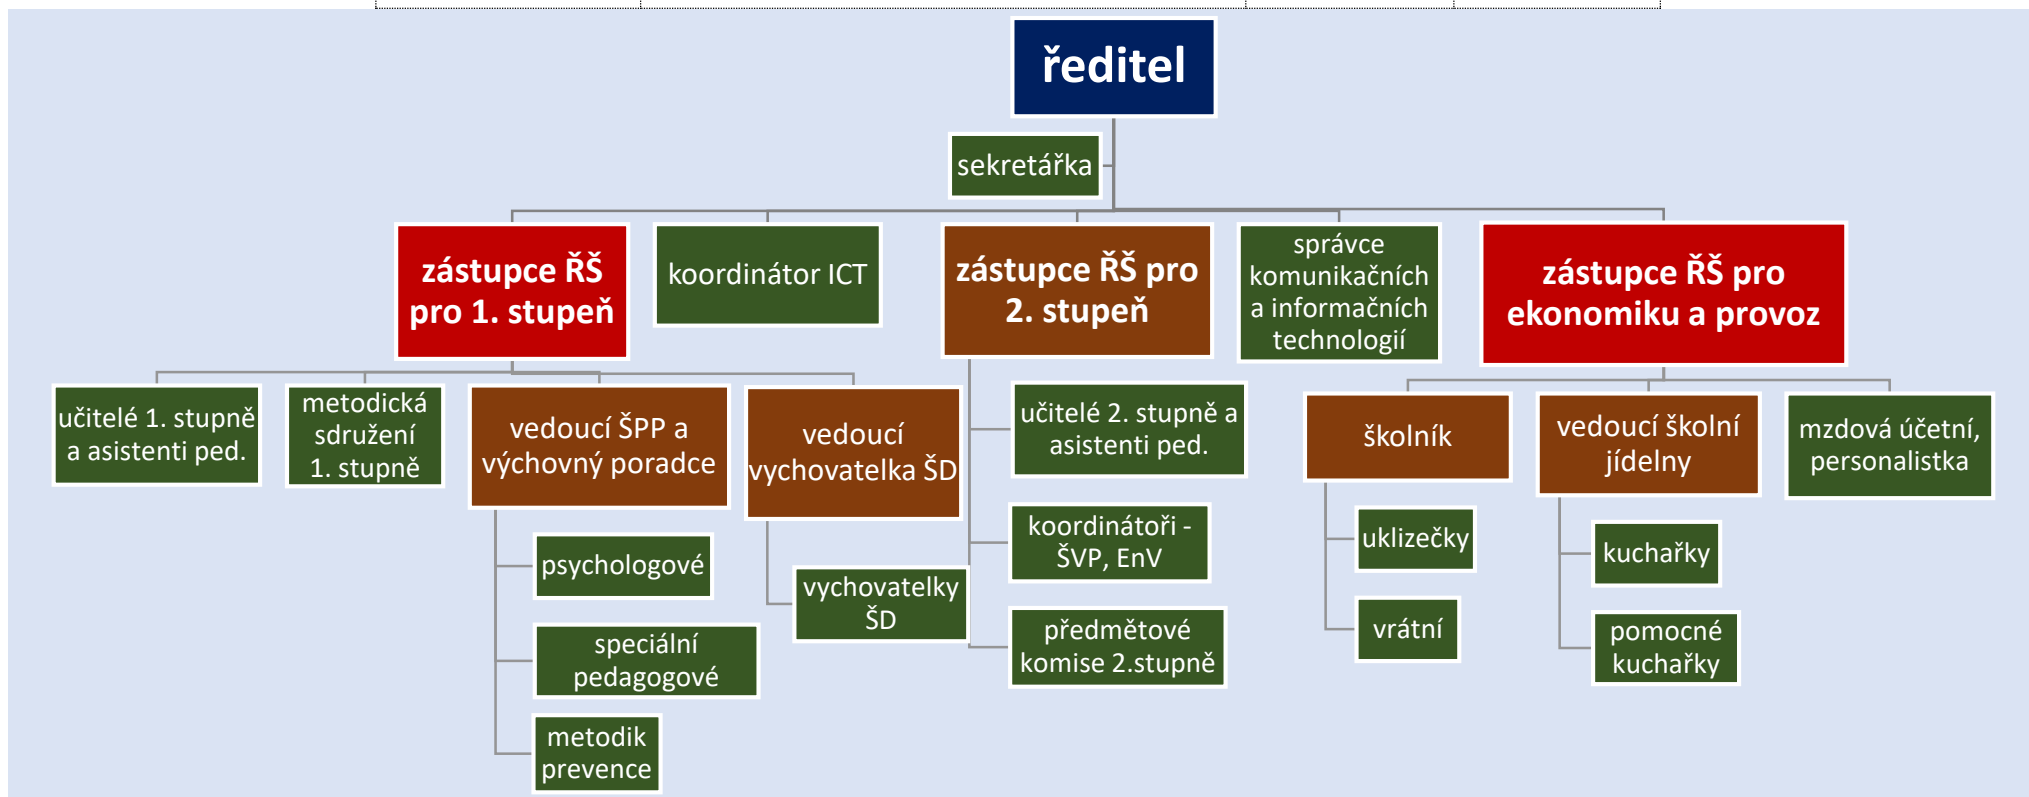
ředitel

sekretářka

zástupce ŘŠ pro 1. stupeň

koordinátor ICT

zástupce ŘŠ pro 2. stupeň

správce komunikačních a informačních technologií

zástupce ŘŠ pro ekonomiku a provoz

učitelé 1. stupně a asistenti ped.

metodická sdružení 1. stupně

vedoucí ŠPP a výchovný poradce

psychologové

speciální pedagogové

metodik prevence

vedoucí vychovatelka ŠD

vychovatelky ŠD

učitelé 2. stupně a asistenti ped.

koordinátoři - ŠVP, EnV

předmětové komise 2.stupně

školník

uklizečky

vrátní

vedoucí školní jídelny

kuchařky

pomocné kuchařky

mzdová účetní, personalistka